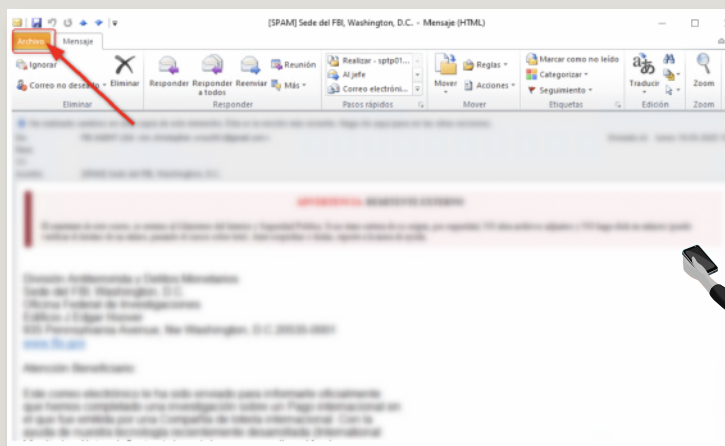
[SPAM] Sede del FBI, Washington, D.C. - Mensaje (HTML)

Archivo Mensaje

Ignorar
Correo no deseado
Eliminar
Eliminar

Responder
Responder a todos
Reenviar
Reunión
Más
Responder

Realizar - sptp01...
Al jefe
Correo electróni...
Pasos rápidos

Mover
Reglas
Acciones
Mover

Marcar como no leído
Categorizar
Seguimiento
Etiquetas

Traducir
Edición

Zoom
Zoom

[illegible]

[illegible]

División Antiterrorista y Delitos Monetarios
Sede del FBI, Washington, D.C.
Oficina Federal de Investigaciones
Edificio J Edgar Hoover
935 Pennsylvania Avenue, Nw Washington, D.C.20535-0001
www.fbi.gov

Atención Beneficiario:

Este correo electrónico se le ha sido enviado para informarle oficialmente que hemos completado una investigación sobre un Pago internacional en el que fue emitido por una Compañía de lotería internacional. Con la ayuda de nuestra tecnología recientemente desarrollada (Internacional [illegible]